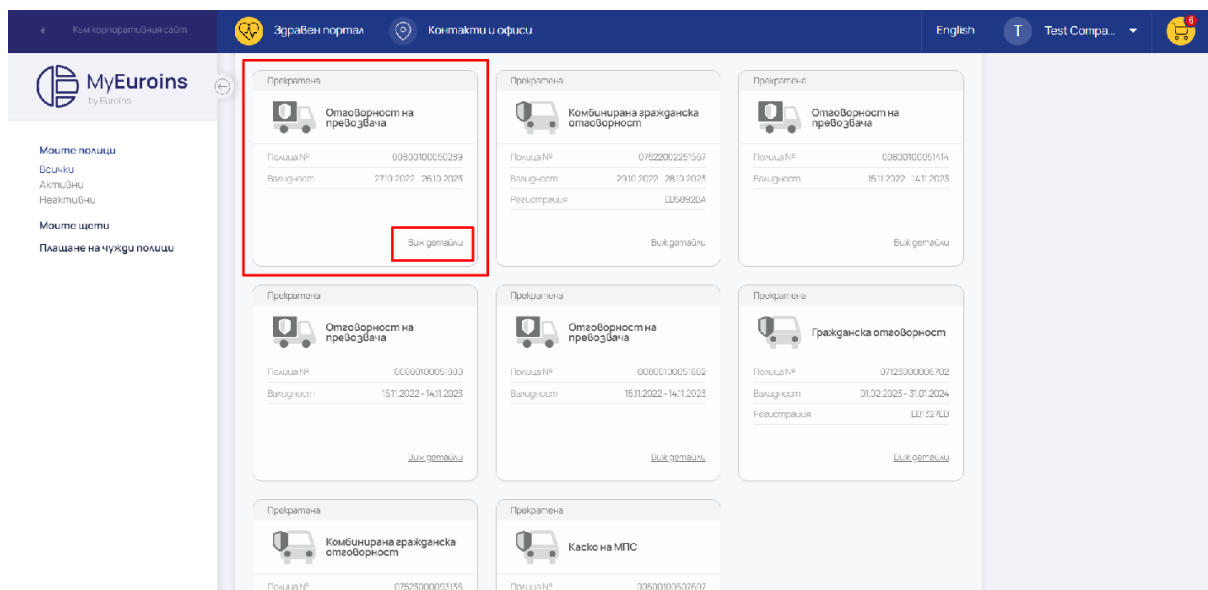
Към корпоративния сайт

Здравен портал

Контакти и офиси

English

T Test Compa...

6

MyEuroins by Euroins

Моите полици
Всички
Активни
Неактивни

Моите щети

Плащане на чужди полици

Прекратена
Отговорност на превозвача
Полица № 00800100050289
Валидност 27.10.2022 - 26.10.2023
Виж детайли

Прекратена
Комбинирана гражданска отговорност
Полица № 07522002251567
Валидност 29.10.2022 - 28.10.2023
Регистрация ЕВ5892ВА
Виж детайли

Прекратена
Отговорност на превозвача
Полица № 00800100051414
Валидност 15.11.2022 - 14.11.2023
Виж детайли

Прекратена
Отговорност на превозвача
Полица № 00800100051880
Валидност 15.11.2022 - 14.11.2023
Виж детайли

Прекратена
Отговорност на превозвача
Полица № 00800100051882
Валидност 15.11.2022 - 14.11.2023
Виж детайли

Прекратена
Гражданска отговорност
Полица № 07123000006702
Валидност 01.02.2023 - 31.01.2024
Регистрация ЕВ1527ЕВ
Виж детайли

Прекратена
Комбинирана гражданска отговорност
Полица № 07523000063136

Прекратена
Каско на МПС
Полица № 00500100502602